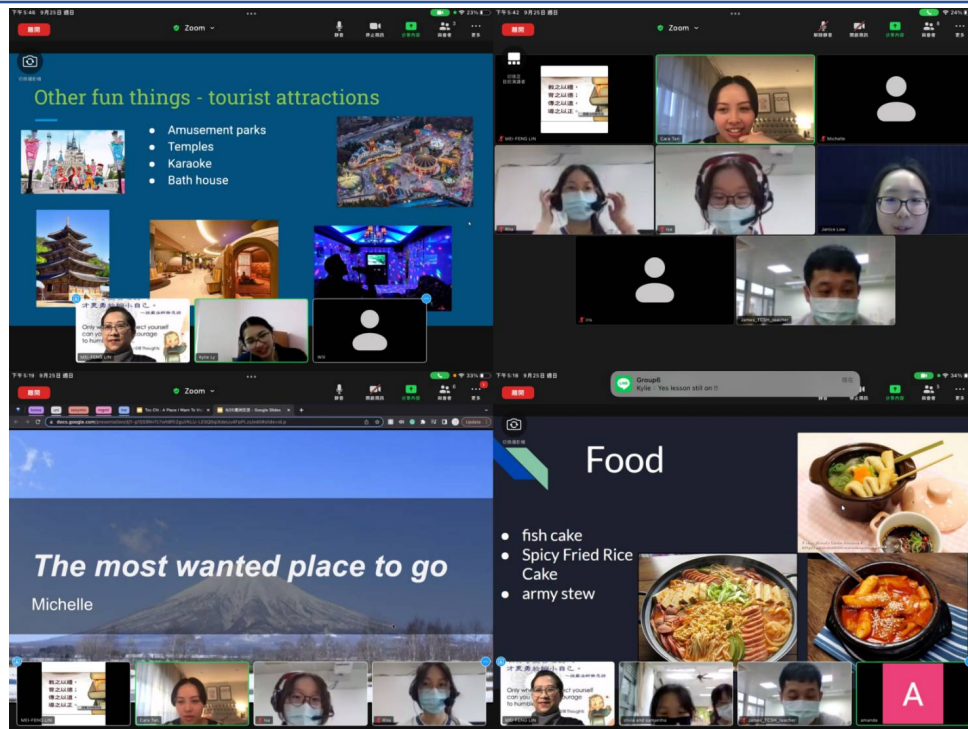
下午5:48 9月25日 週日

離開

Zoom

靜音 停止視訊 分享內容 參與者 更多

Other fun things - tourist attractions

• Amusement parks
• Temples
• Karaoke
• Bath house

Only when you respect yourself can you have the courage to humble yourself.

MEI-FENG LIN

Kylie Li

下午5:42 9月25日 週日

離開

Zoom

Cara Tsai

MEI-FENG LIN

Michelle

Janice Low

James_TCSH_teacher

下午5:19 9月25日 週日

離開

Zoom

docs.google.com

The most wanted place to go

Michelle

MEI-FENG LIN

Cara Tsai

Group6

Kylie : Yes lesson still on !!

下午5:18 9月25日 週日

離開

Food

• fish cake
• Spicy Fried Rice Cake
• army stew

MEI-FENG LIN

James_TCSH_teacher

amanda

A